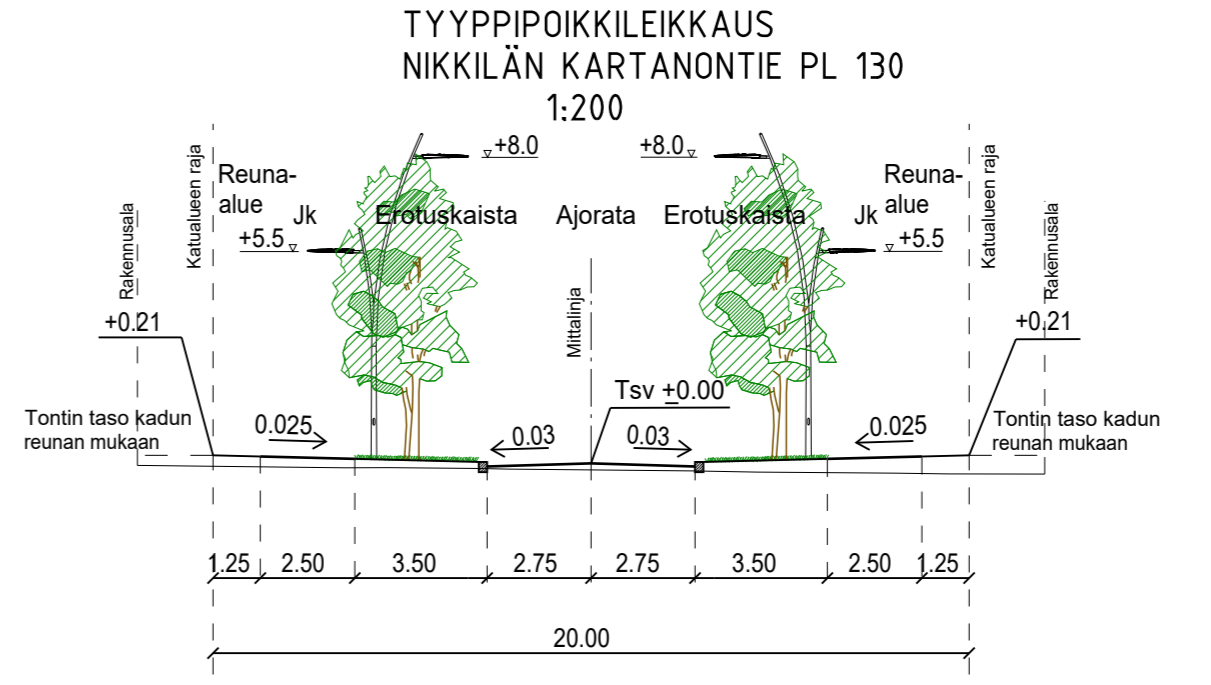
TYYPPIPOIKKILEIKKAUS
NIKKILÄN KARTANONTIE PL 130
1:200

Rakennusala
Katualueen raja
Reuna-alue
Jk
+5.5
+8.0
Erotuskaista
Ajorata
+8.0
Erotuskaista
Jk
Reuna-alue
+5.5
Katualueen raja
Rakennusala

Mittalinja
+0.21
+0.21
Tsv +0.00
Tontin taso kadun reunan mukaan
0.025
0.03
0.03
0.025
Tontin taso kadun reunan mukaan

1.25
2.50
3.50
2.75
2.75
3.50
2.50
1.25

20.00